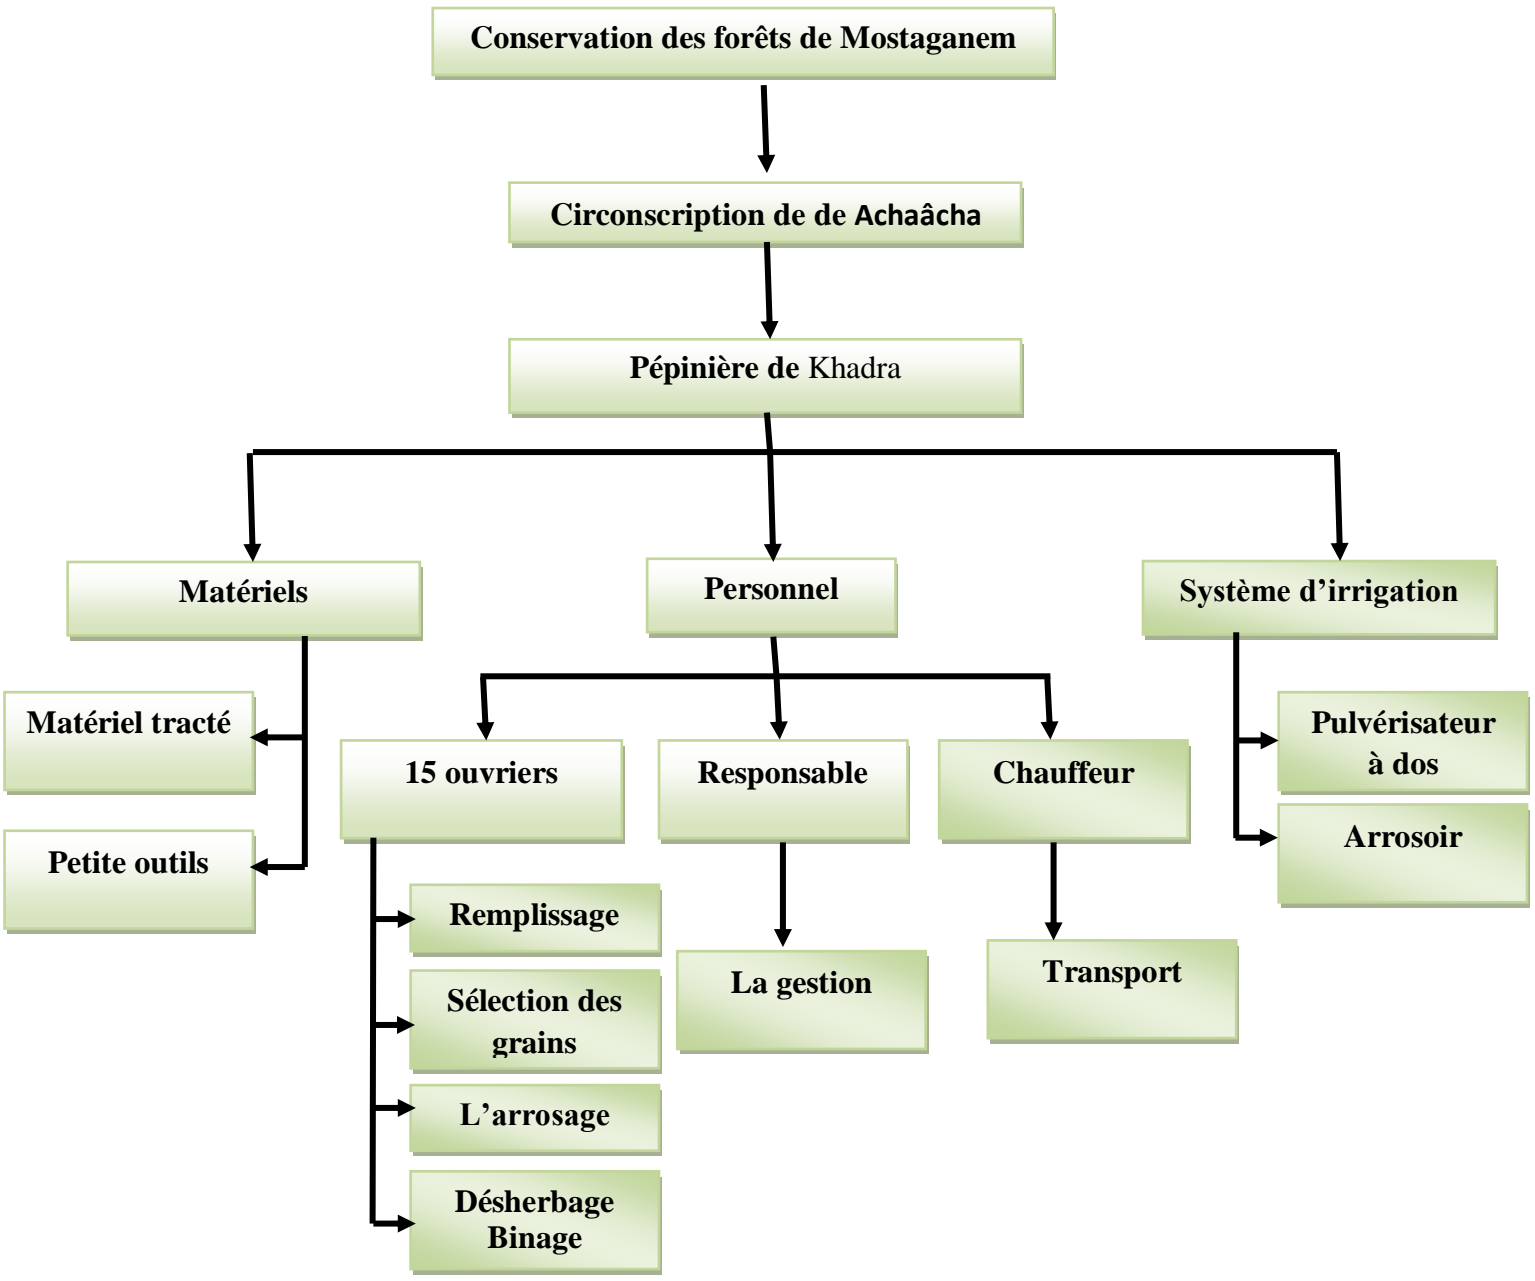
Conservation des forêts de Mostaganem

Circonscription de de Achaâcha

Pépinière de Khadra

Matériels

Personnel

Système d'irrigation

Matériel tracté

Petite outils

15 ouvriers

Responsable

Chauffeur

Pulvérisateur à dos

Arrosoir

Remplissage

Sélection des grains

L'arrosage

Désherbage Binage

La gestion

Transport